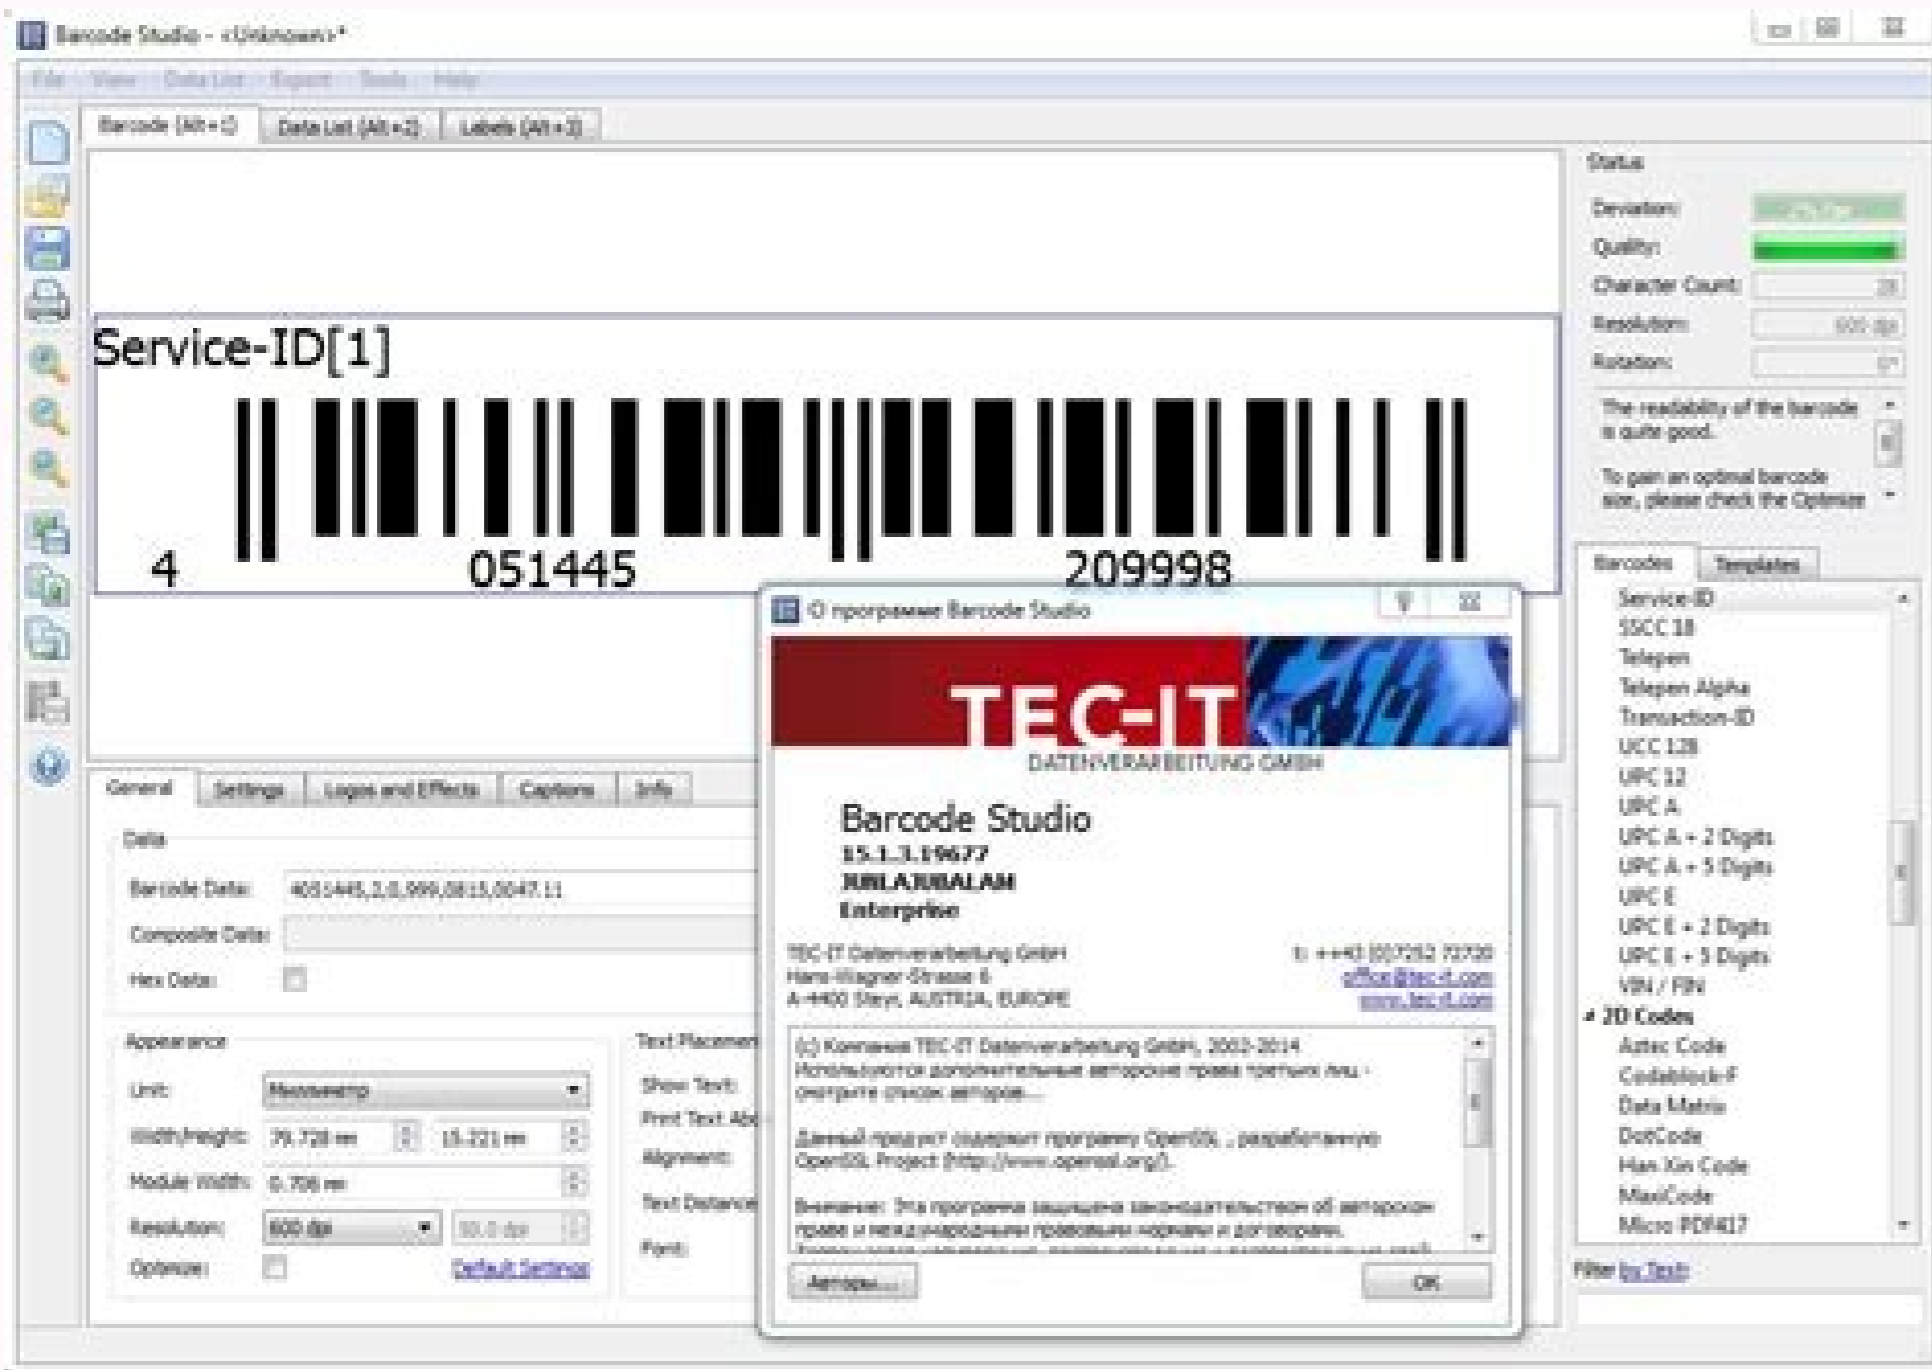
Barcode Studio - <Unknown>*

File View Data List Export Tools Help

Barcode (Alt+1) Data List (Alt+2) Labels (Alt+3)

Service-ID[1]

4 051445 209998

Status

Deviation:

Quality:

Character Count:

Resolution: 600 dpi

Rotation:

The readability of the barcode is quite good.

To gain an optimal barcode size, please check the Optimize

Barcodes Templates

Service-ID
SSCC 18
Telepen
Telepen Alpha
Transaction-ID
UCC 128
UPC 12
UPC A
UPC A + 2 Digits
UPC A + 5 Digits
UPC E
UPC E + 2 Digits
UPC E + 5 Digits
VIN / FIN
2D Codes
Aztec Code
Codablock-F
Data Matrix
DotCode
Han Xin Code
MaxiCode
Micro PDF417

Filter by Text:

General Settings Logos and Effects Captions Info

Data

Barcode Data: 4051445,2,0,999,0815,0047.11

Composite Data:

Hex Data:

Appearance

Unit: Миллиметр

Width/Height: 79.728 mm 15.221 mm

Module Width: 0.706 mm

Resolution: 600 dpi

Optimize:

Default Settings

Text Placement

Show Text:

Print Text Ab

Alignment:

Text Distance

Font:

О программе Barcode Studio

TEC-IT
DATENVERARBEITUNG GMBH

Barcode Studio
15.1.3.19677
JUBLAJUBALAM
Enterprise

TEC-IT Datenverarbeitung GmbH
Hans-Wagner-Strasse 6
A-4400 Steyr, AUSTRIA, EUROPE

t: ++43 (0)7252 72720
office@tec-it.com
www.tec-it.com

(c) Компания TEC-IT Datenverarbeitung GmbH, 2002-2014
Используются дополнительные авторские права третьих лиц - смотрите список авторов...

Данный продукт содержит программу OpenSSL, разработанную OpenSSL Project (http://www.openssl.org/).

Внимание: Эта программа защищена законодательством об авторском праве и международными правовыми нормами и договорами.

Авторы... OK